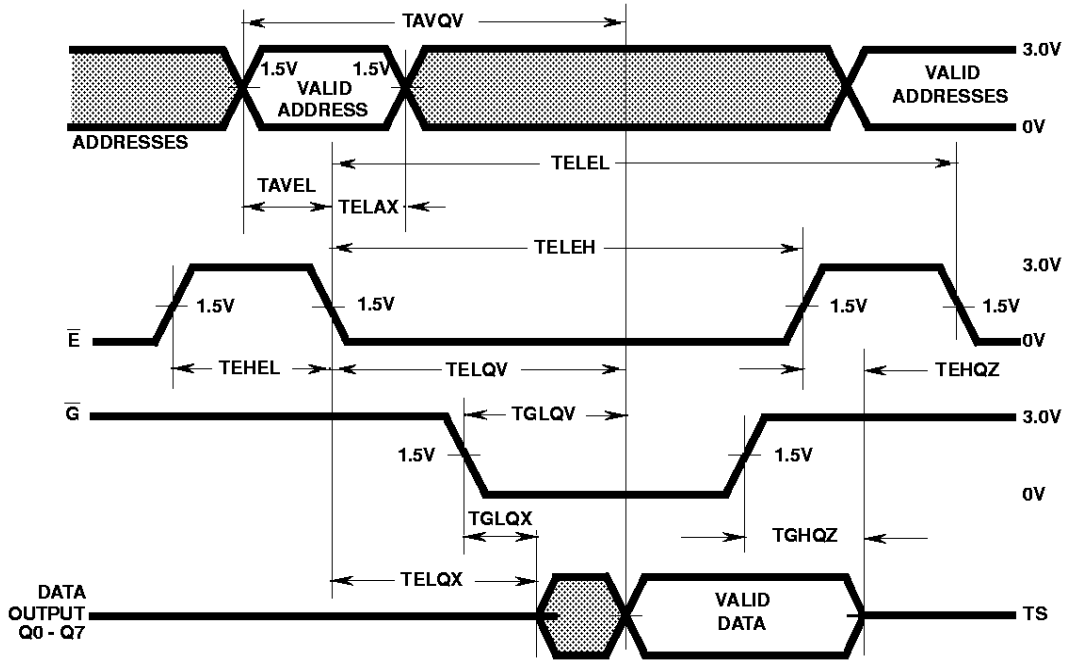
TAVQV

1.5V
VALID
ADDRESS
1.5V

VALID
ADDRESSES

3.0V

0V

ADDRESSES

TELEL

TAVEL

TELAX

TELEH

3.0V

1.5V

1.5V

1.5V

1.5V

$\overline{E}$

0V

TEHEL

TELQV

TEHQZ

$\overline{G}$

TGLQV

3.0V

1.5V

1.5V

0V

TGLQX

TGHQZ

TELQX

DATA
OUTPUT
Q0 - Q7

VALID
DATA

TS